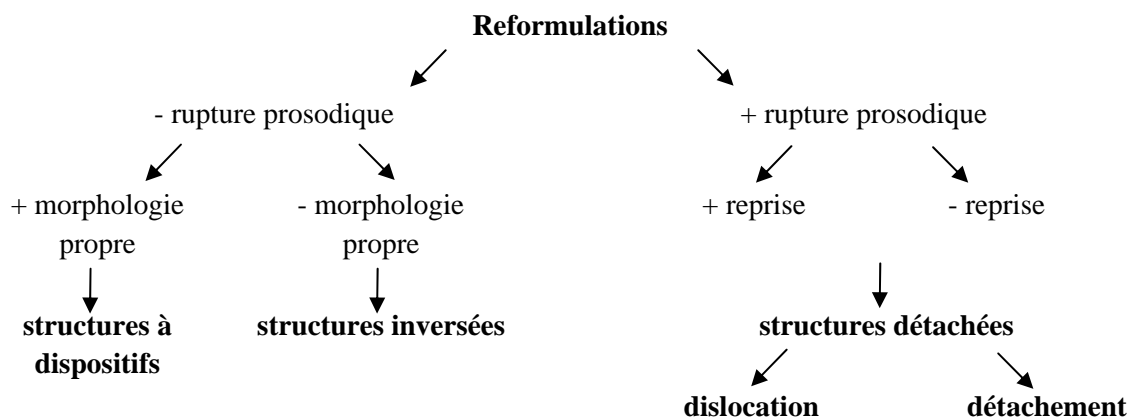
**Reformulations**

- rupture prosodique

+ rupture prosodique

+ morphologie propre

- morphologie propre

+ reprise

- reprise

**structures à dispositifs**

**structures inversées**

**structures détachées**

**dislocation**

**détachement**